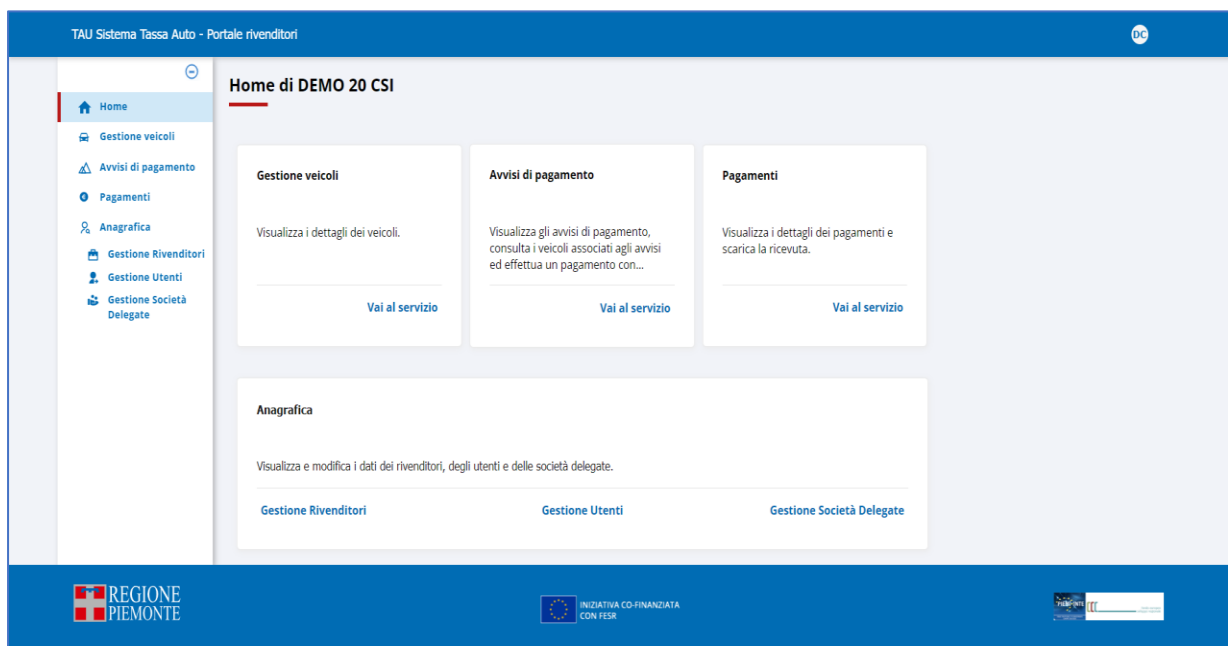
TAU Sistema Tassa Auto - Portale rivenditori

DC

Home
Gestione veicoli
Avvisi di pagamento
Pagamenti
Anagrafica
Gestione Rivenditori
Gestione Utenti
Gestione Società Delegate

Home di DEMO 20 CSI

Gestione veicoli

Visualizza i dettagli dei veicoli.

Vai al servizio

Avvisi di pagamento

Visualizza gli avvisi di pagamento, consulta i veicoli associati agli avvisi ed effettua un pagamento con...

Vai al servizio

Pagamenti

Visualizza i dettagli dei pagamenti e scarica la ricevuta.

Vai al servizio

Anagrafica

Visualizza e modifica i dati dei rivenditori, degli utenti e delle società delegate.

Gestione Rivenditori
Gestione Utenti
Gestione Società Delegate

REGIONE PIEMONTE

INIZIATIVA CO-FINANZIATA CON FESR

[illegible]